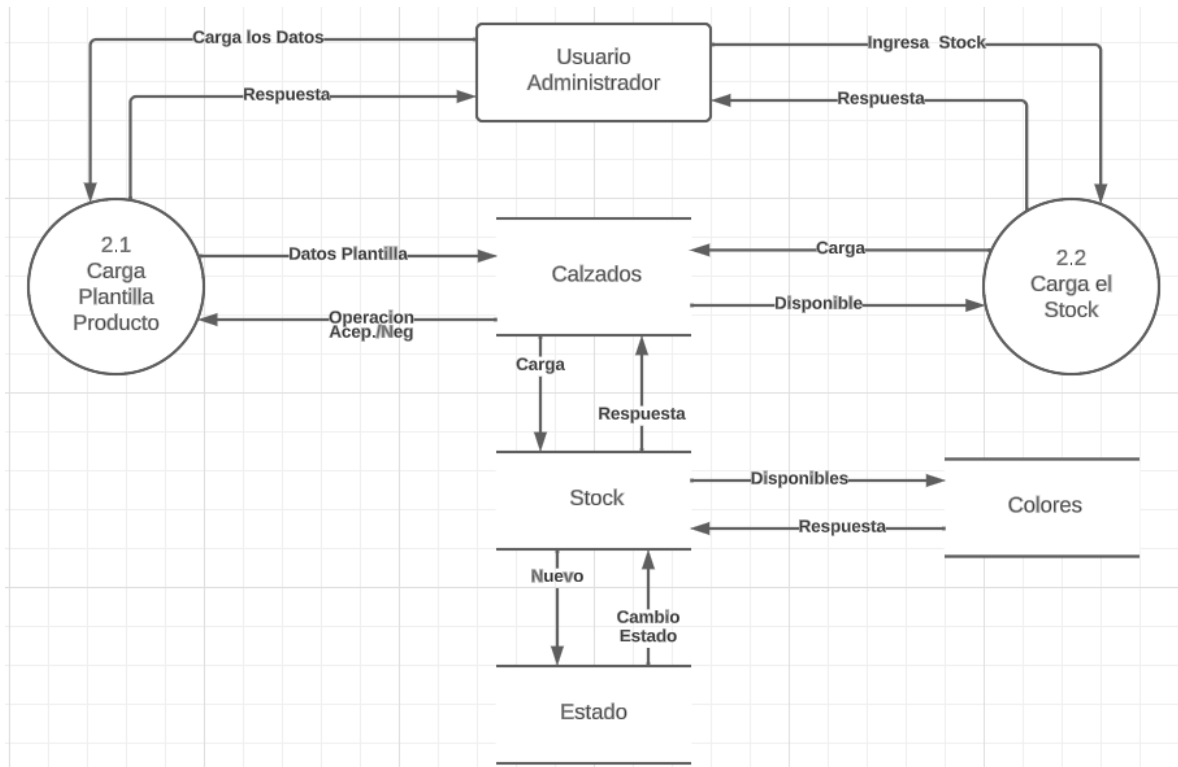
Carga los Datos

Usuario Administrador

Ingresa Stock

Respuesta

Respuesta

2.1 Carga Plantilla Producto

Datos Plantilla

Calzados

Carga

2.2 Carga el Stock

Operacion Acep./Neg

Disponible

Carga

Respuesta

Stock

Disponibles

Colores

Respuesta

Nuevo

Cambio Estado

Estado